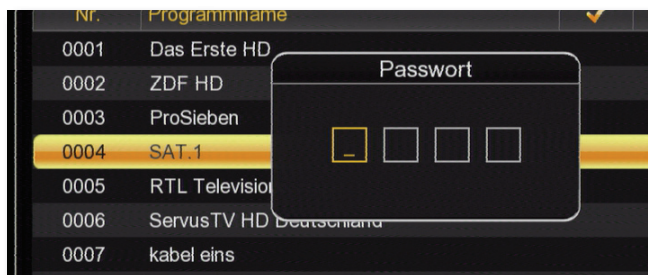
| Nr. | Programmname | ✓ |
|---|---|---|
| 0001 | Das Erste HD | |
| 0002 | ZDF HD | |
| 0003 | ProSieben | |
| 0004 | SAT.1 | |
| 0005 | RTL Televisio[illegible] | |
| 0006 | ServusTV HD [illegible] | |
| 0007 | kabel eins | |

Passwort

_